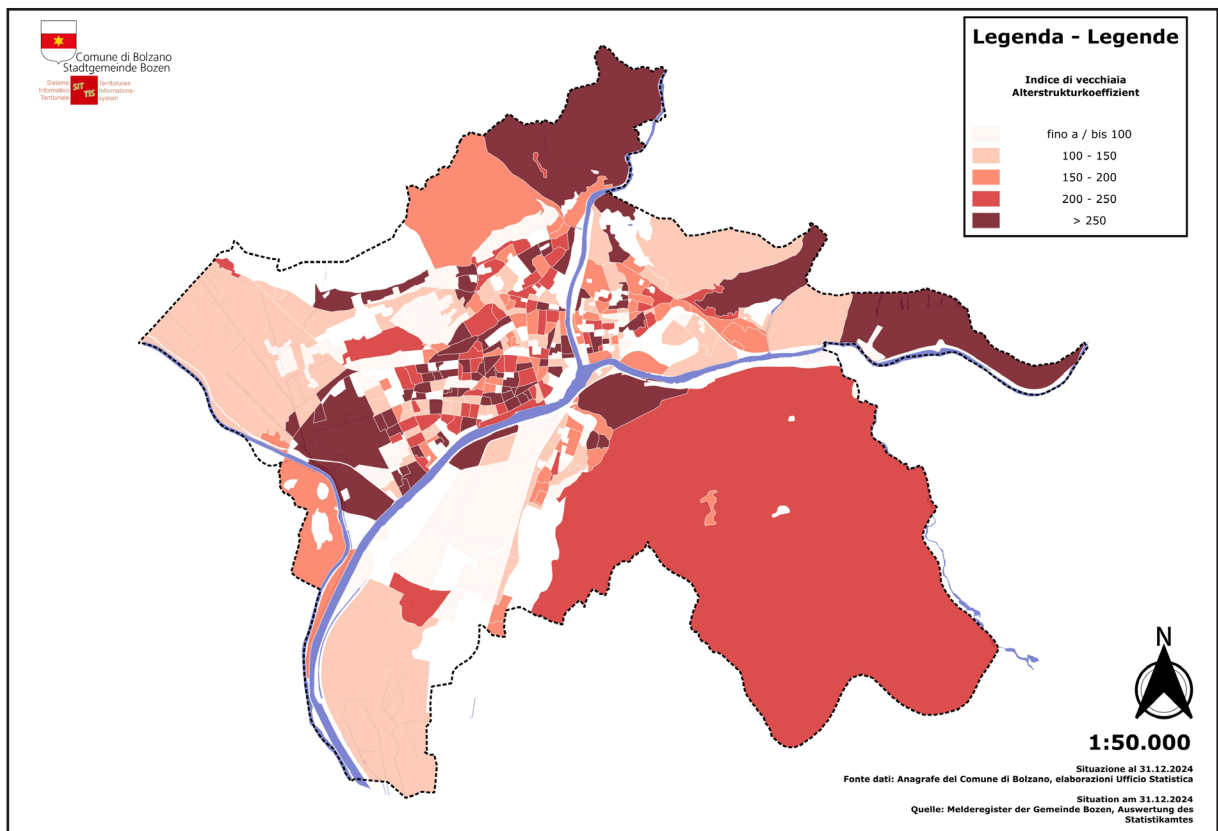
Comune di Bolzano
Stadtgemeinde Bozen

Sistema Informativo Territoriale
SIT TIS
Territoriales Informationssystem

Legenda - Legende

Indice di vecchiaia
Alterstrukturkoeffizient

fino a / bis 100
100 - 150
150 - 200
200 - 250
> 250

N

1:50.000

Situazione al 31.12.2024
Fonte dati: Anagrafe del Comune di Bolzano, elaborazioni Ufficio Statistica

Situation am 31.12.2024
Quelle: Melderegister der Gemeinde Bozen, Auswertung des Statistikamtes